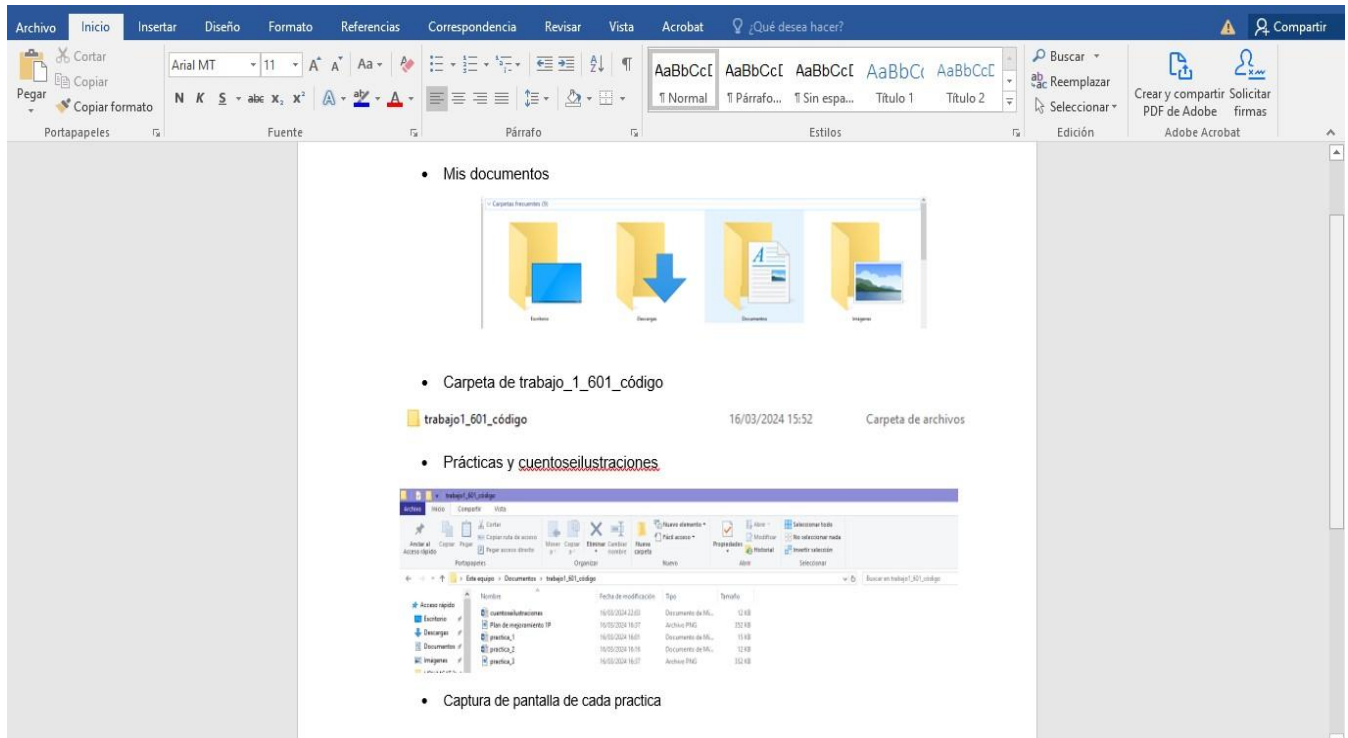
Archivo Inicio Insertar Diseño Formato Referencias Correspondencia Revisar Vista Acrobat ¿Qué desea hacer? Compartir

Cortar
Copiar
Pegar
Copiar formato
Portapapeles
Arial MT 11
N K S abc $x_2$ $x^2$
Fuente
Párrafo
AaBbCcI ¶ Normal
AaBbCcI ¶ Párrafo...
AaBbCcI ¶ Sin espa...
AaBbC( Título 1
AaBbCcI Título 2
Estilos
Buscar
Reemplazar
Seleccionar
Edición
Crear y compartir PDF de Adobe
Solicitar firmas
Adobe Acrobat

• Mis documentos

Carpetas frecuentes (5)

Escritorio Descargas Documentos Imágenes

• Carpeta de trabajo_1_601_código

trabajo1_601_código 16/03/2024 15:52 Carpeta de archivos

• Prácticas y cuentoseilustraciones

trabajo1_601_código
Archivo Inicio Compartir Vista
Anclar al Acceso rápido Copiar Pegar Cortar Copiar ruta de acceso Pegar acceso directo
Portapapeles
Mover Copiar Eliminar Cambiar nombre Nueva carpeta
Organizar
Nuevo elemento Fácil acceso
Nuevo
Propiedades Abrir Modificar Historial
Abrir
Seleccionar todo No seleccionar nada Invertir selección
Seleccionar
Este equipo > Documentos > trabajo1_601_código
Buscar en trabajo1_601_código

| Nombre | Fecha de modificación | Tipo | Tamaño |
|---|---|---|---|
| cuentoseilustraciones | 16/03/2024 22:03 | Documento de Mi... | 12 KB |
| Plan de mejoramiento 1P | 16/03/2024 16:07 | Archivo PNG | 352 KB |
| practica_1 | 16/03/2024 16:01 | Documento de Mi... | 15 KB |
| practica_2 | 16/03/2024 16:19 | Documento de Mi... | 12 KB |
| practica_3 | 16/03/2024 16:07 | Archivo PNG | 352 KB |

Acceso rápido
Escritorio
Descargas
Documentos
Imágenes

• Captura de pantalla de cada practica